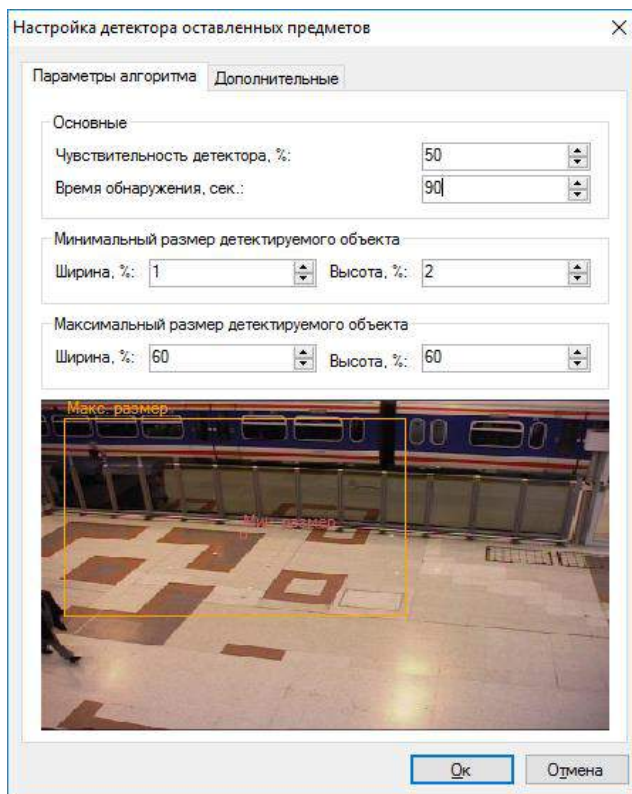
Настройка детектора оставленных предметов

×

Параметры алгоритма | Дополнительные

Основные

Чувствительность детектора, %: 50

Время обнаружения, сек.: 90

Минимальный размер детектируемого объекта

Ширина, %: 1 Высота, %: 2

Максимальный размер детектируемого объекта

Ширина, %: 60 Высота, %: 60

Макс. размер

Мин. размер

Ок Отмена